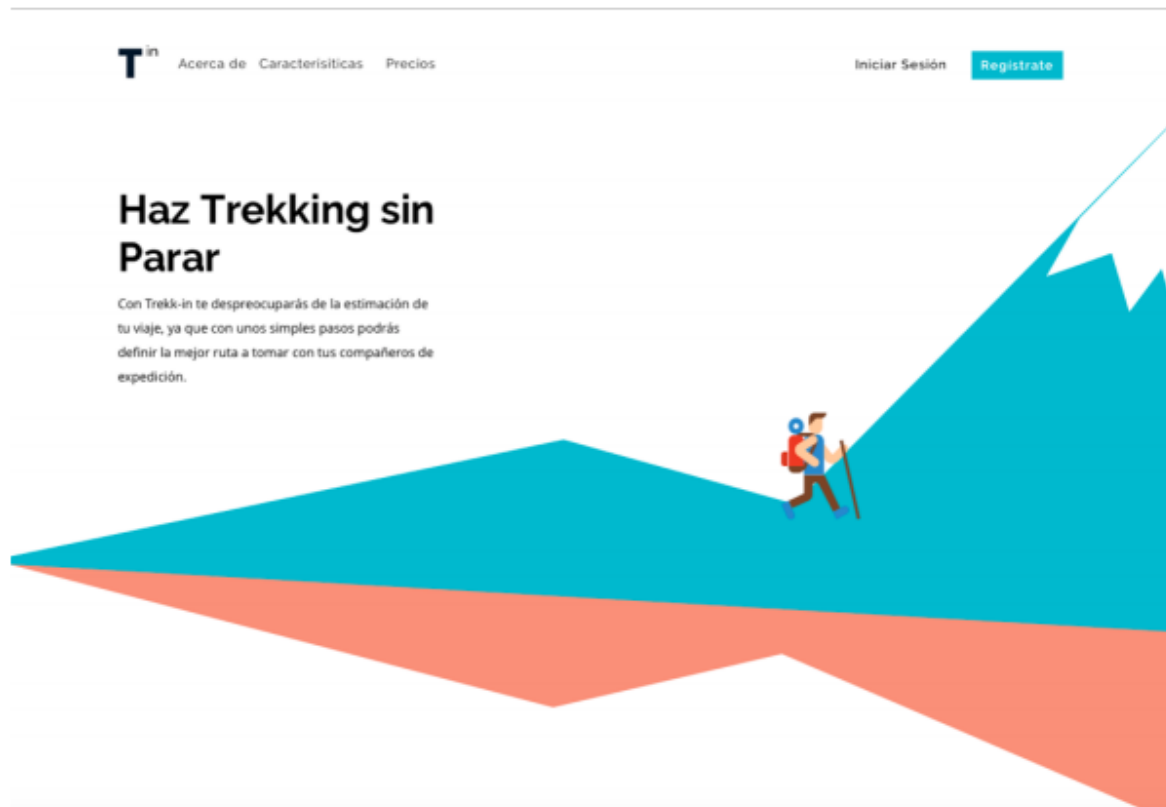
T in Acerca de Caracterisiticas Precios Iniciar Sesión Registrate

Haz Trekking sin Parar

Con Trekk-in te despreocuparás de la estimación de tu viaje, ya que con unos simples pasos podrás definir la mejor ruta a tomar con tus compañeros de expedición.